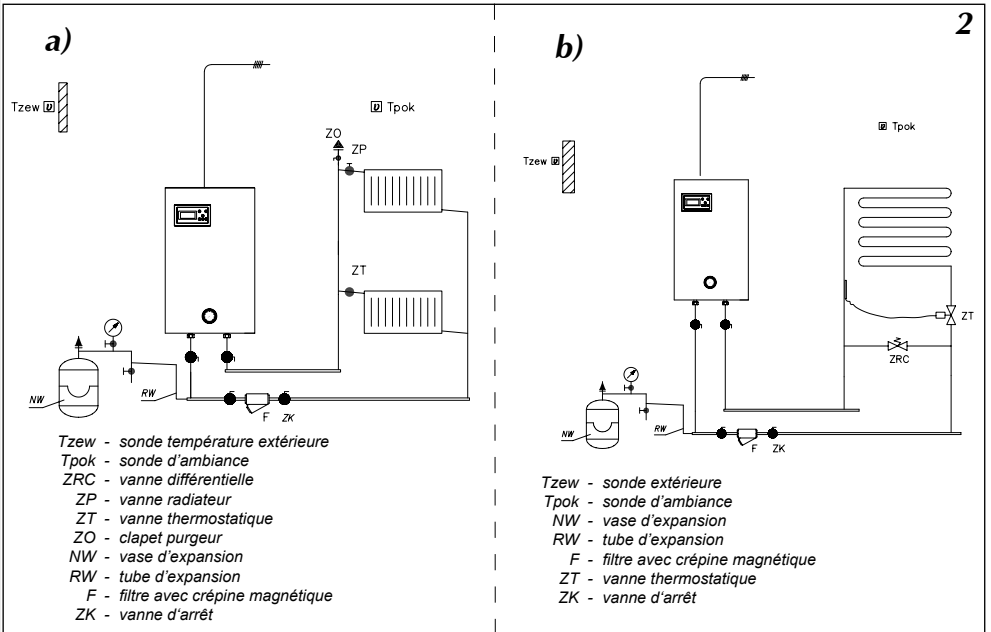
a)

Tzew

Tpok

ZO

ZP

ZT

NW

RW

F

ZK

Tzew - sonde température extérieure
Tpok - sonde d'ambiance
ZRC - vanne différentielle
ZP - vanne radiateur
ZT - vanne thermostatique
ZO - clapet purgeur
NW - vase d'expansion
RW - tube d'expansion
F - filtre avec crépine magnétique
ZK - vanne d'arrêt

2

b)

Tpok

Tzew

ZT

ZRC

NW

RW

F

ZK

Tzew - sonde extérieure
Tpok - sonde d'ambiance
NW - vase d'expansion
RW - tube d'expansion
F - filtre avec crépine magnétique
ZT - vanne thermostatique
ZK - vanne d'arrêt